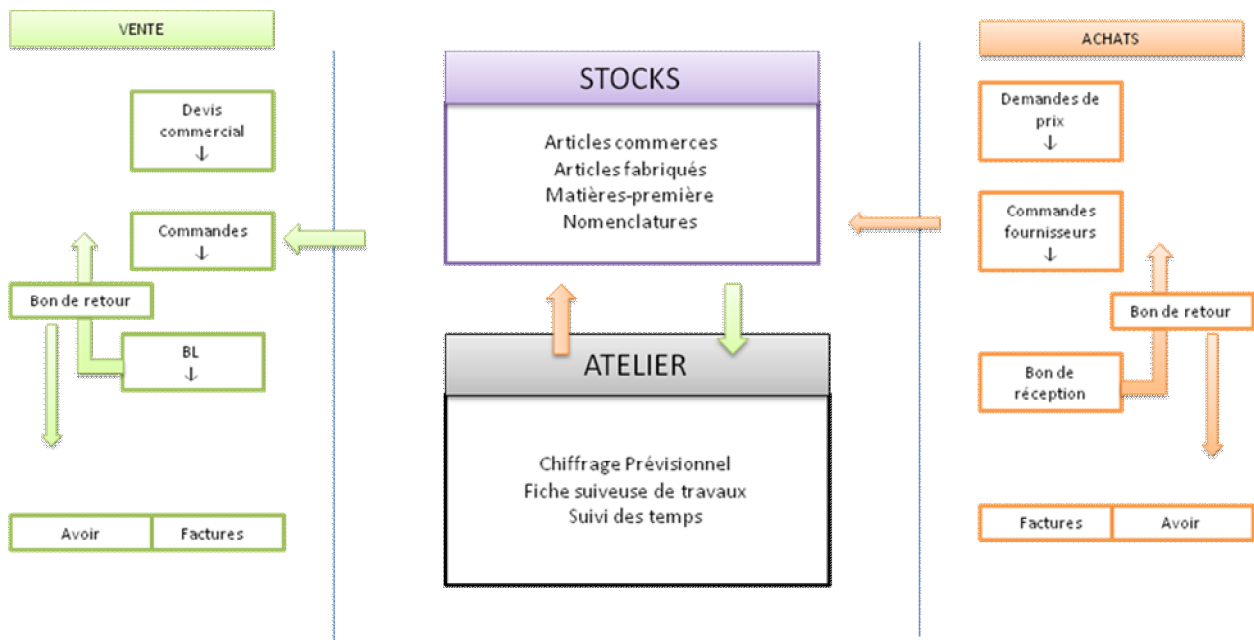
VENTE

Devis commercial
↓

Commandes
↓

Bon de retour

BL
↓

Avoir

Factures

STOCKS

Articles commerces
Articles fabriqués
Matières-première
Nomenclatures

ATELIER

Chiffrage Prévisionnel
Fiche suiveuse de travaux
Suivi des temps

ACHATS

Demandes de prix
↓

Commandes fournisseurs
↓

Bon de retour

Bon de réception

Factures

Avoir